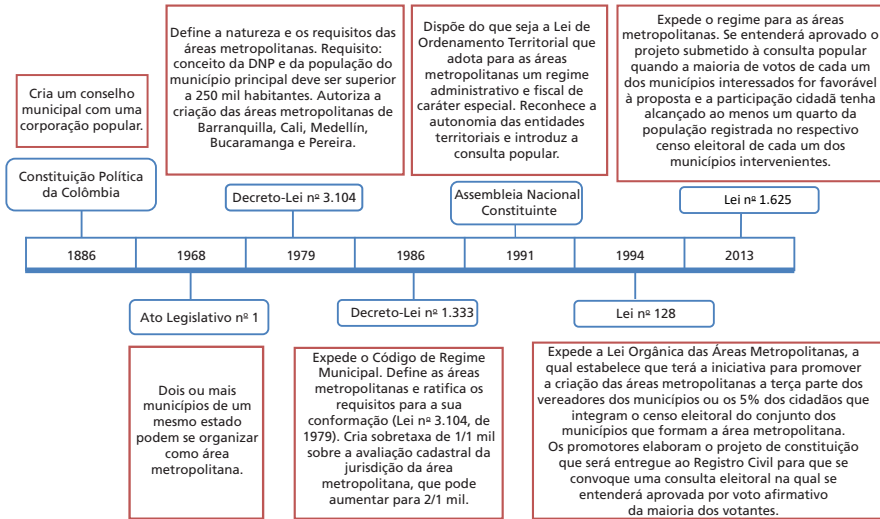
Cria um conselho municipal com uma corporação popular.

Constituição Política da Colômbia

Define a natureza e os requisitos das áreas metropolitanas. Requisito: conceito da DNP e da população do município principal deve ser superior a 250 mil habitantes. Autoriza a criação das áreas metropolitanas de Barranquilla, Cali, Medellín, Bucaramanga e Pereira.

Decreto-Lei nº 3.104

Dispõe do que seja a Lei de Ordenamento Territorial que adota para as áreas metropolitanas um regime administrativo e fiscal de caráter especial. Reconhece a autonomia das entidades territoriais e introduz a consulta popular.

Assembleia Nacional Constituinte

Expede o regime para as áreas metropolitanas. Se entenderá aprovado o projeto submetido à consulta popular quando a maioria de votos de cada um dos municípios interessados for favorável à proposta e a participação cidadã tenha alcançado ao menos um quarto da população registrada no respectivo censo eleitoral de cada um dos municípios intervenientes.

Lei nº 1.625

| 1886 | 1968 | 1979 | 1986 | 1991 | 1994 | 2013 |
|---|---|---|---|---|---|---|

Ato Legislativo nº 1

Dois ou mais municípios de um mesmo estado podem se organizar como área metropolitana.

Decreto-Lei nº 1.333

Expede o Código de Regime Municipal. Define as áreas metropolitanas e ratifica os requisitos para a sua conformação (Lei nº 3.104, de 1979). Cria sobretaxa de 1/1 mil sobre a avaliação cadastral da jurisdição da área metropolitana, que pode aumentar para 2/1 mil.

Lei nº 128

Expede a Lei Orgânica das Áreas Metropolitanas, a qual estabelece que terá a iniciativa para promover a criação das áreas metropolitanas a terça parte dos vereadores dos municípios ou os 5% dos cidadãos que integram o censo eleitoral do conjunto dos municípios que formam a área metropolitana. Os promotores elaboram o projeto de constituição que será entregue ao Registro Civil para que se convoque uma consulta eleitoral na qual se entenderá aprovada por voto afirmativo da maioria dos votantes.